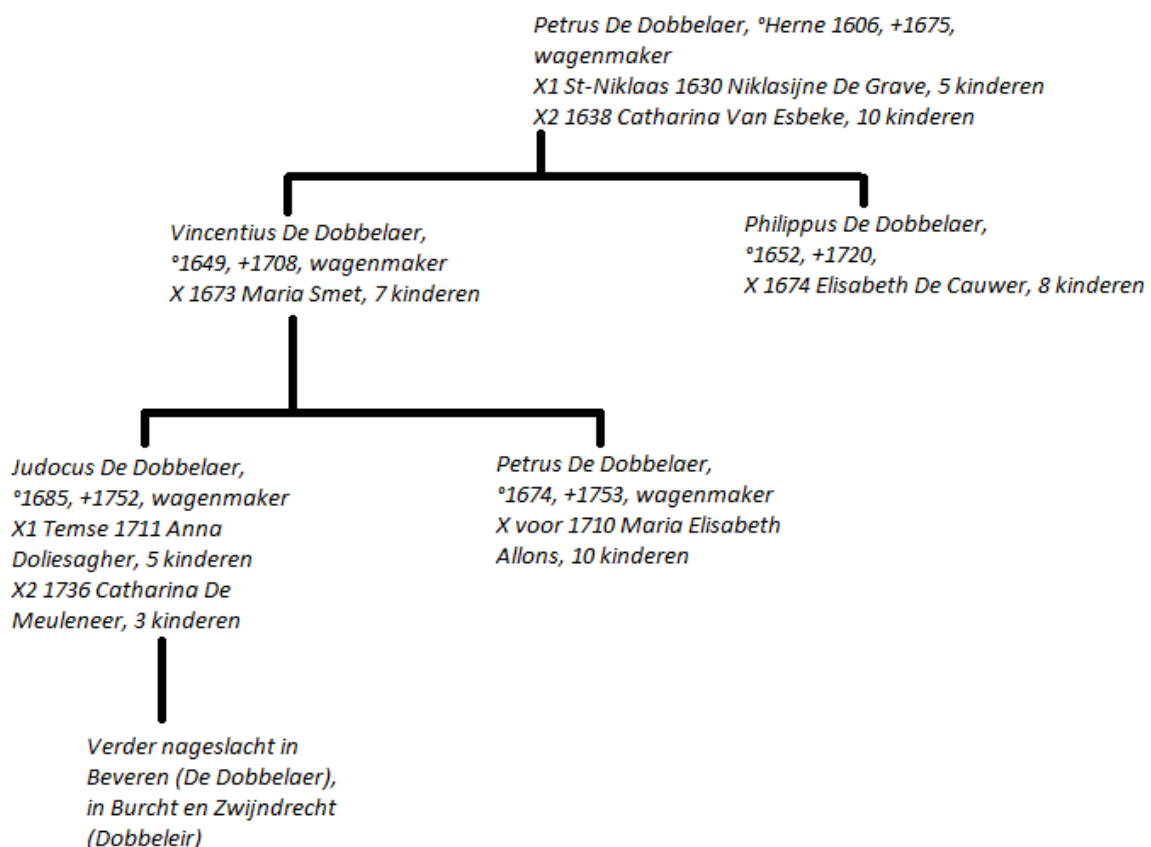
Petrus De Dobbelaer, °Herne 1606, +1675, wagenmaker
X1 St-Niklaas 1630 Niklasijne De Grave, 5 kinderen
X2 1638 Catharina Van Esbeke, 10 kinderen

Vincentius De Dobbelaer, °1649, +1708, wagenmaker
X 1673 Maria Smet, 7 kinderen

Philippus De Dobbelaer, °1652, +1720,
X 1674 Elisabeth De Cauwer, 8 kinderen

Judocus De Dobbelaer, °1685, +1752, wagenmaker
X1 Temse 1711 Anna Doliesagher, 5 kinderen
X2 1736 Catharina De Meuleneer, 3 kinderen

Petrus De Dobbelaer, °1674, +1753, wagenmaker
X voor 1710 Maria Elisabeth Allons, 10 kinderen

Verder nageslacht in Beveren (De Dobbelaer), in Burcht en Zwijndrecht (Dobbeleir)